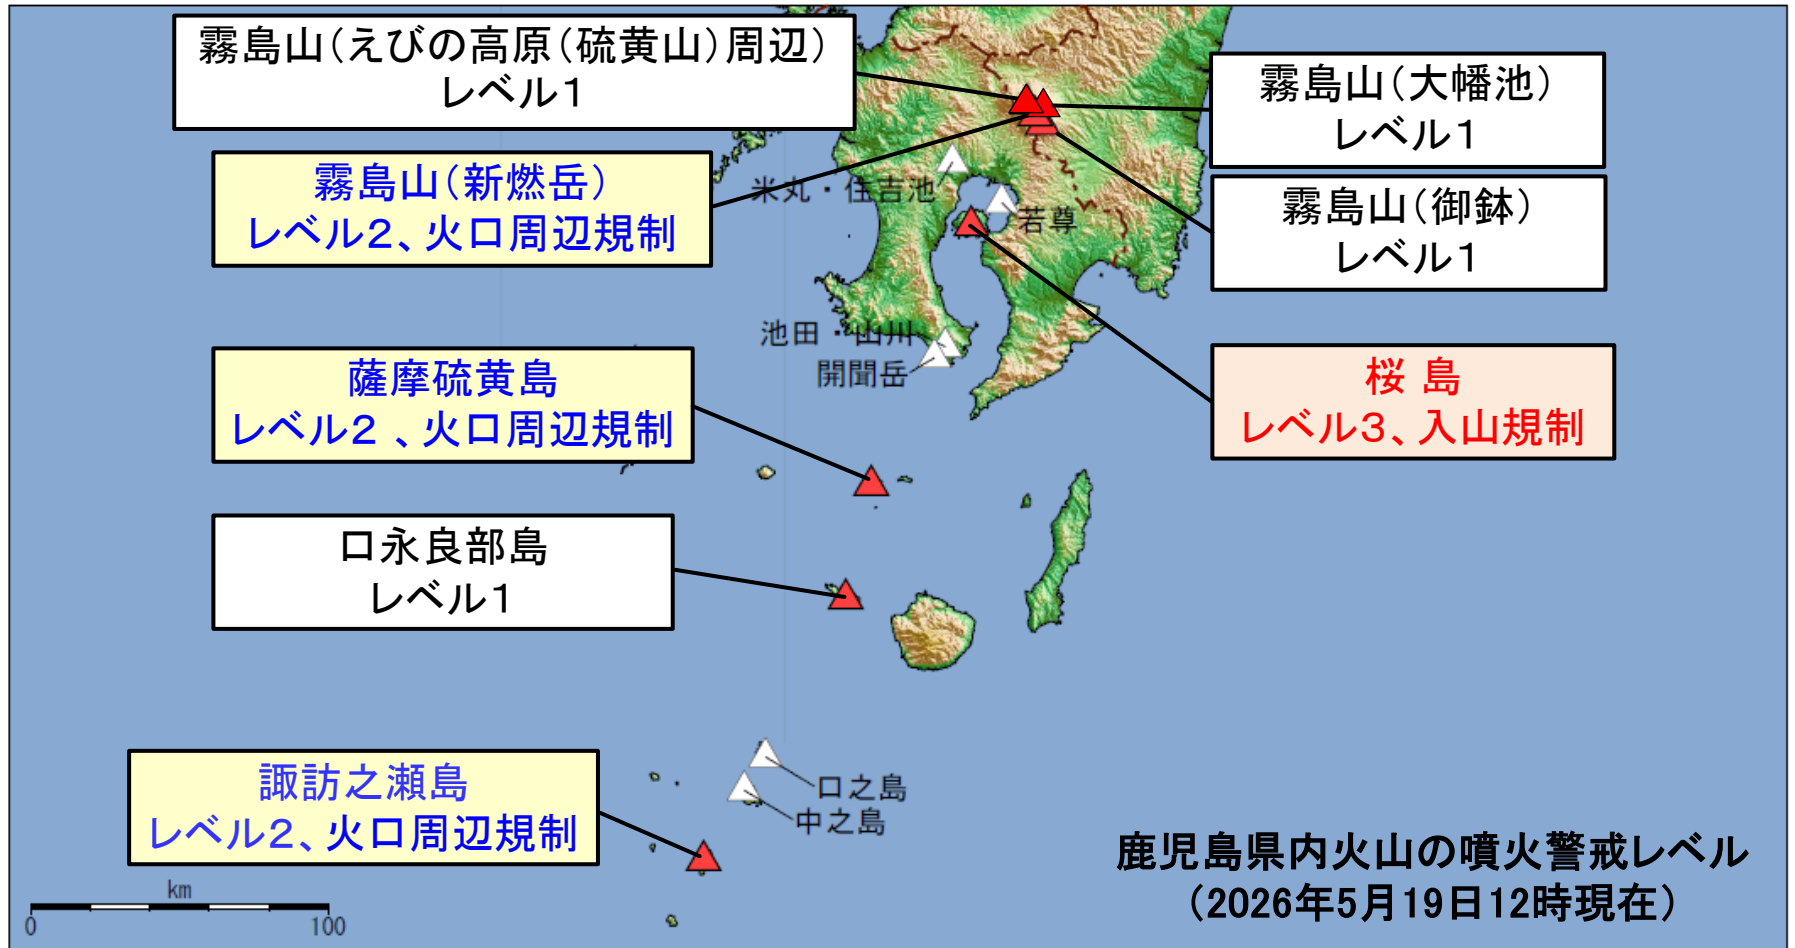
霧島山（えびの高原（硫黄山）周辺）
レベル1

霧島山（大幡池）
レベル1

霧島山（新燃岳）
レベル2、火口周辺規制

霧島山（御鉢）
レベル1

米丸・住吉池

若尊

池田・山川

開聞岳

薩摩硫黄島
レベル2 、火口周辺規制

桜 島
レベル3、入山規制

口永良部島
レベル1

口之島

中之島

諏訪之瀬島
レベル2、火口周辺規制

km
0
100

鹿児島県内火山の噴火警戒レベル
（2026年5月19日12時現在）